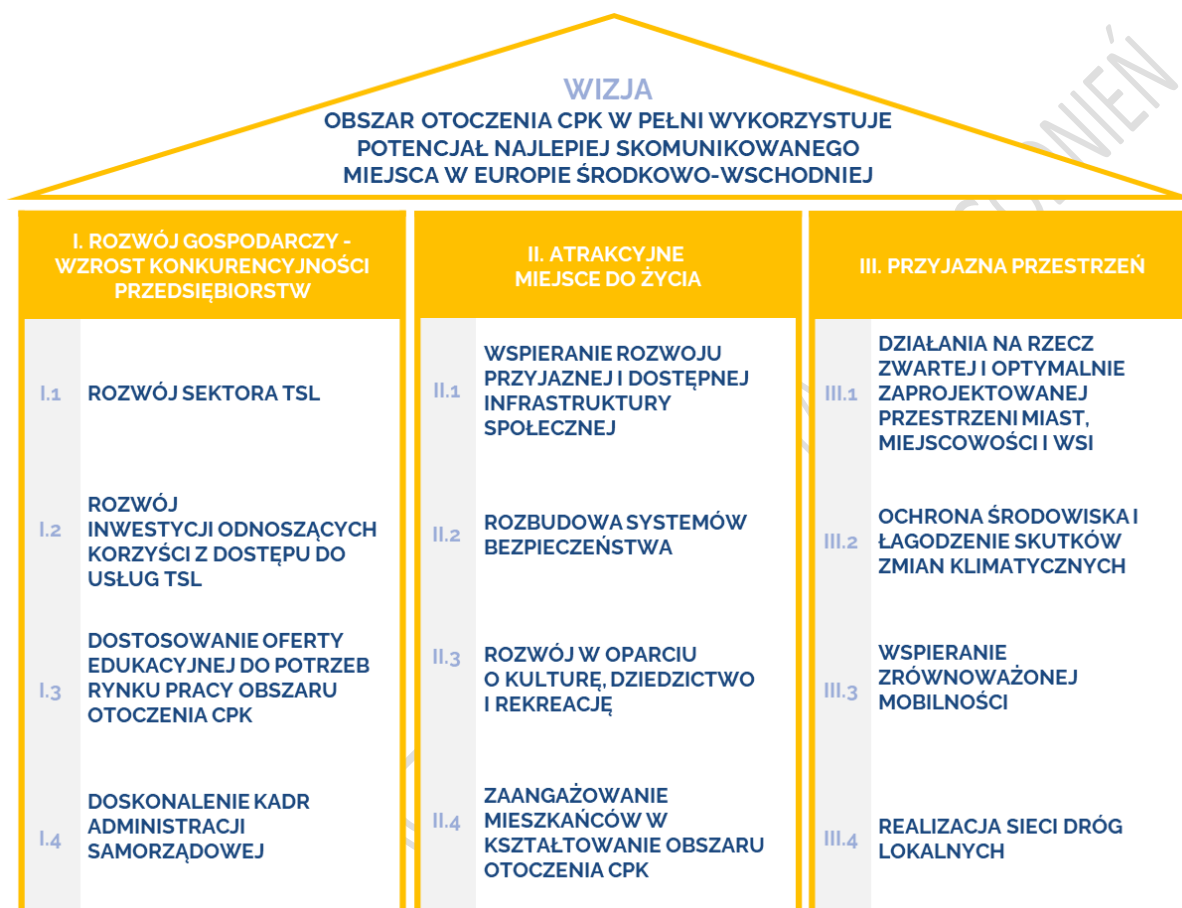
WIZJA
OBSZAR OTOCZENIA CPK W PEŁNI WYKORZYSTUJE POTENCJAŁ NAJLEPIEJ SKOMUNIKOWANEGO MIEJSCA W EUROPIE ŚRODKOWO-WSCHODNIEJ

I. ROZWÓJ GOSPODARCZY - WZROST KONKURENCYJNOŚCI PRZEDSIĘBIORSTW

I.1 ROZWÓJ SEKTORA TSL

I.2 ROZWÓJ INWESTYCJI ODNOSZĄCYCH KORZYŚCI Z DOSTĘPU DO USŁUG TSL

I.3 DOSTOSOWANIE OFERTY EDUKACYJNEJ DO POTRZEB RYNKU PRACY OBSZARU OTOCZENIA CPK

I.4 DOSKONALENIE KADR ADMINISTRACJI SAMORZĄDOWEJ

II. ATRAKCYJNE MIEJSCE DO ŻYCIA

II.1 WSPIERANIE ROZWOJU PRZYJAZNEJ I DOSTĘPNEJ INFRASTRUKTURY SPOŁECZNEJ

II.2 ROZBUDOWA SYSTEMÓW BEZPIECZEŃSTWA

II.3 ROZWÓJ W OPARCIU O KULTURĘ, DZIEDZICTWO I REKREACJĘ

II.4 ZAANGAŻOWANIE MIESZKAŃCÓW W KSZTAŁTOWANIE OBSZARU OTOCZENIA CPK

III. PRZYJAZNA PRZESTRZEŃ

III.1 DZIAŁANIA NA RZECZ ZWARTEJ I OPTYMALNIE ZAPROJEKTOWANEJ PRZESTRZENI MIAST, MIEJSCOWOŚCI I WSI

III.2 OCHRONA ŚRODOWISKA I ŁAGODZENIE SKUTKÓW ZMIAN KLIMATYCZNYCH

III.3 WSPIERANIE ZRÓWNOWAŻONEJ MOBILNOŚCI

III.4 REALIZACJA SIECI DRÓG LOKALNYCH